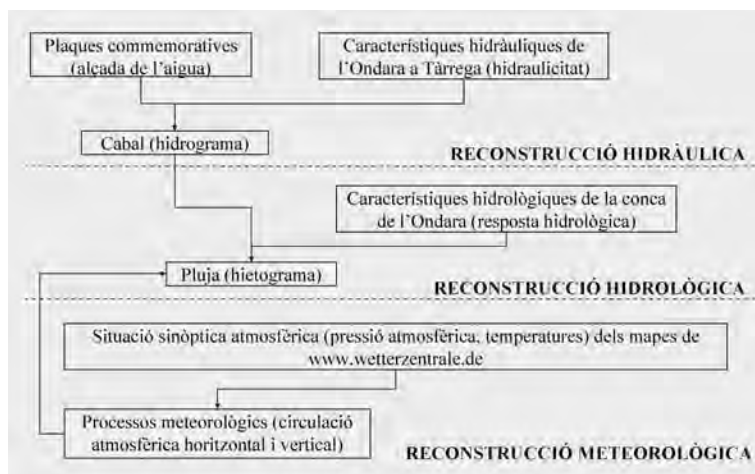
Plaques commemoratives (alçada de l'aigua)

Característiques hidràuliques de l'Ondara a Tàrrega (hidraulicitat)

Cabal (hidrograma)

RECONSTRUCCIÓ HIDRÀULICA

Característiques hidrològiques de la conca de l'Ondara (resposta hidrològica)

Pluja (hietograma)

RECONSTRUCCIÓ HIDROLÒGICA

Situació sinòptica atmosfèrica (pressió atmosfèrica, temperatures) dels mapes de www.wetterzentrale.de

Processos meteorològics (circulació atmosfèrica horitzontal i vertical)

RECONSTRUCCIÓ METEOROLÒGICA